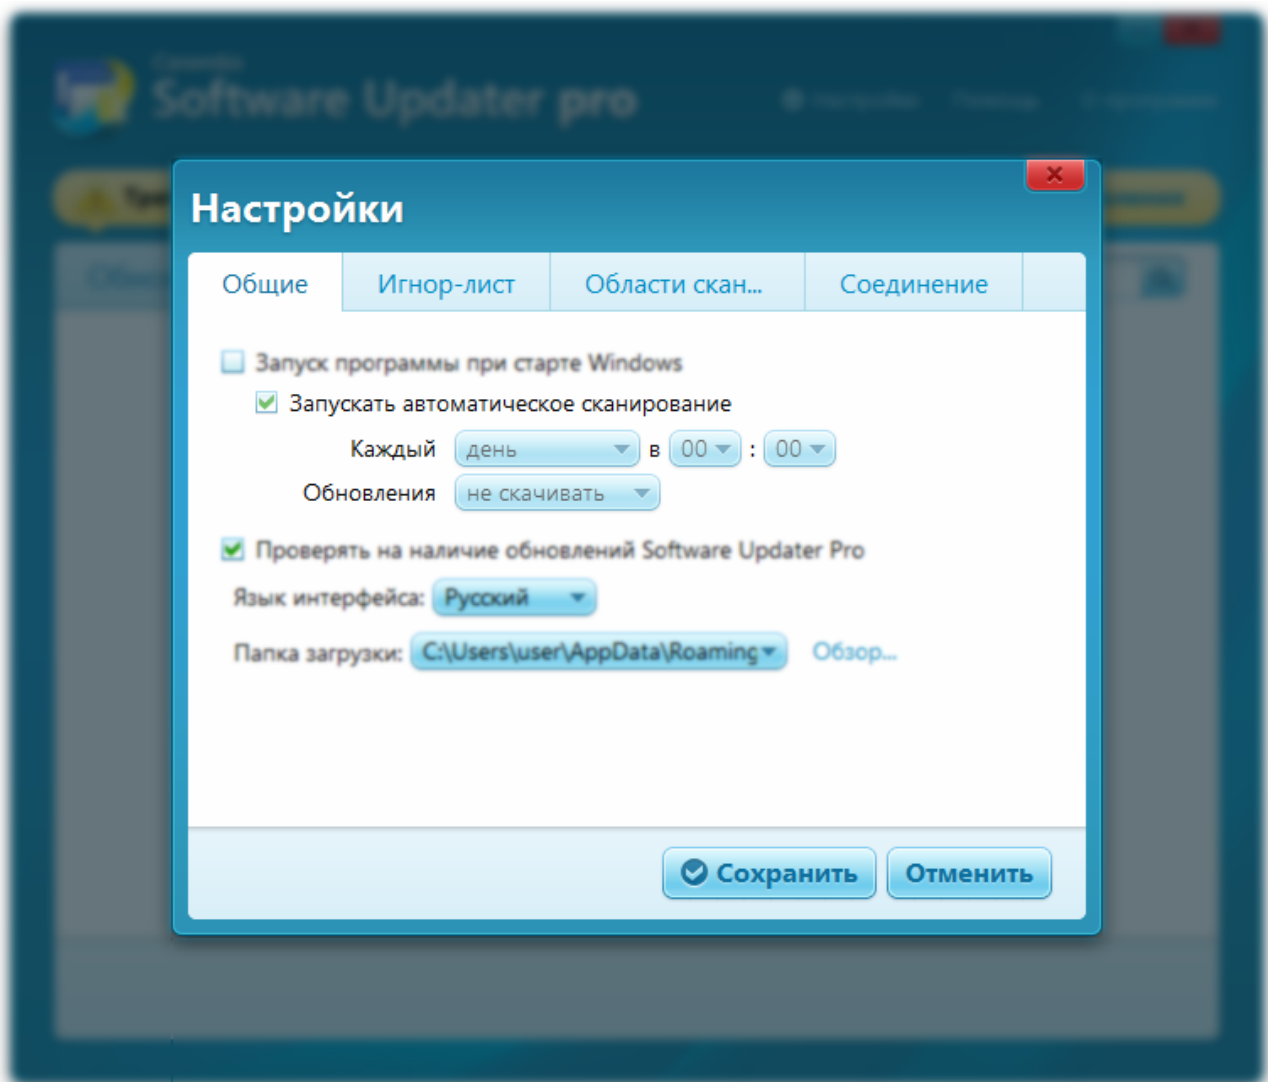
Software Updater pro

Настройки

Общие | Игнор-лист | Области скан... | Соединение

Запуск программы при старте Windows

Запускать автоматическое сканирование

Каждый день в 00 : 00

Обновления не скачивать

Проверять на наличие обновлений Software Updater Pro

Язык интерфейса: Русский

Папка загрузки: C:\Users\user\AppData\Roaming Обзор...

Сохранить Отменить